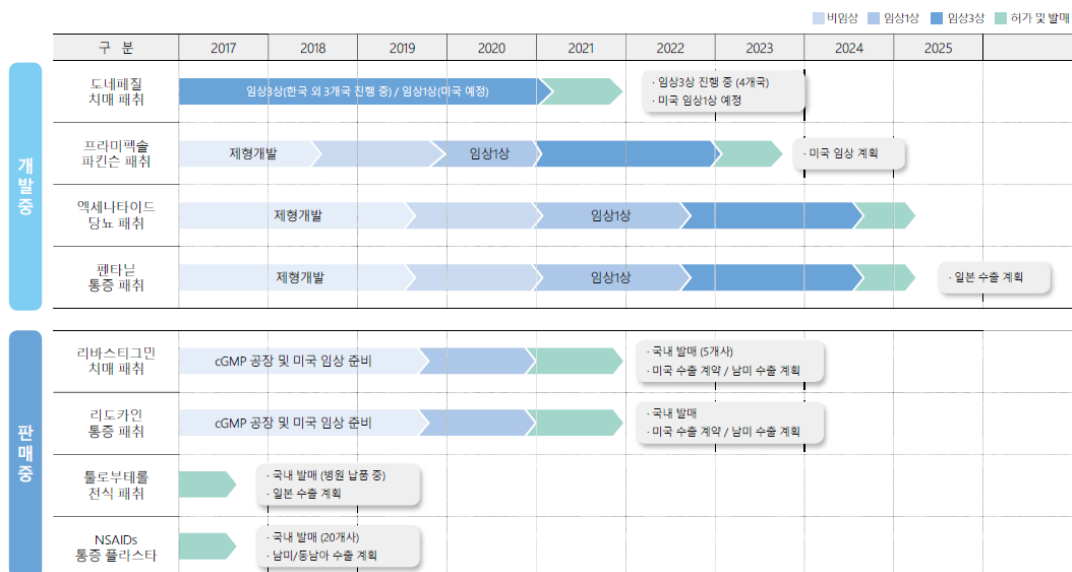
비임상 임상1상 임상3상 허가 및 발매

| 구 분 | 2017 | 2018 | 2019 | 2020 | 2021 | 2022 | 2023 | 2024 | 2025 |
|---|---|---|---|---|---|---|---|---|---|

개발중

도네페질 치매 패취
임상3상(한국 외 3개국 진행 중) / 임상1상(미국 예정)
· 임상3상 진행 중 (4개국)
· 미국 임상1상 예정

프라미펙솔 파킨슨 패취
제형개발
임상1상
· 미국 임상 계획

엑세나타이드 당뇨 패취
제형개발
임상1상

펜타닐 통증 패취
제형개발
임상1상
· 일본 수출 계획

판매중

리바스티그민 치매 패취
cGMP 공장 및 미국 임상 준비
· 국내 발매 (5개사)
· 미국 수출 계약 / 남미 수출 계획

리도카인 통증 패취
cGMP 공장 및 미국 임상 준비
· 국내 발매
· 미국 수출 계약 / 남미 수출 계획

툴로부테롤 천식 패취
· 국내 발매 (병원 납품 중)
· 일본 수출 계획

NSAIDs 통증 플라스타
· 국내 발매 (20개사)
· 남미/동남아 수출 계획